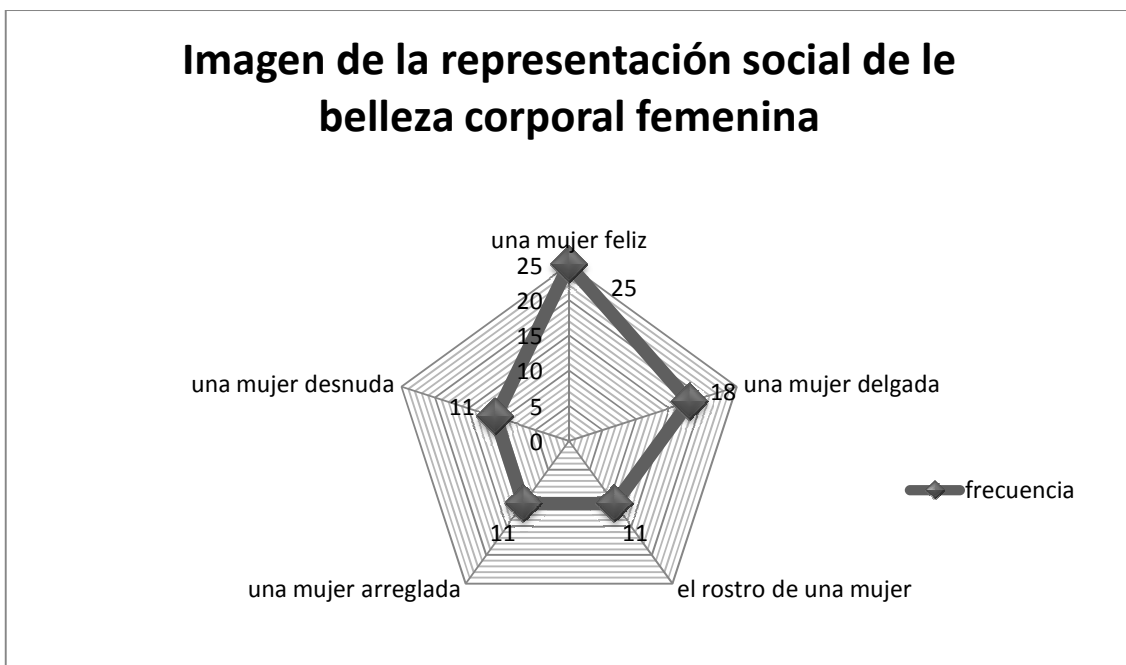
Imagen de la representación social de le belleza corporal femenina

una mujer feliz
25
20
15
10
5
0
25
una mujer delgada
18
el rostro de una mujer
11
una mujer arreglada
11
una mujer desnuda
11

frecuencia